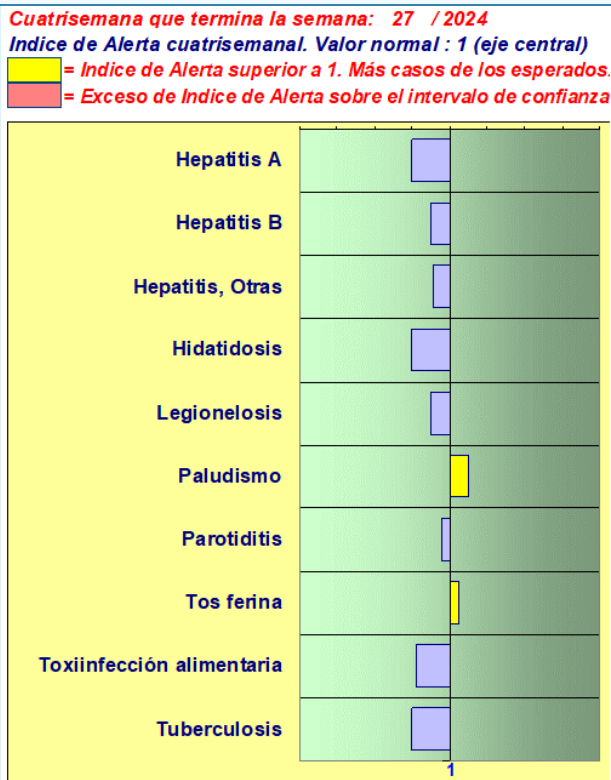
Cuatrisemana que termina la semana: 27 / 2024
Indice de Alerta cuatrisemanal. Valor normal : 1 (eje central)
= Indice de Alerta superior a 1. Más casos de los esperados.
= Exceso de Indice de Alerta sobre el intervalo de confianza

Hepatitis A
Hepatitis B
Hepatitis, Otras
Hidatidosis
Legionelosis
Paludismo
Parotiditis
Tos ferina
Toxiinfección alimentaria
Tuberculosis

1